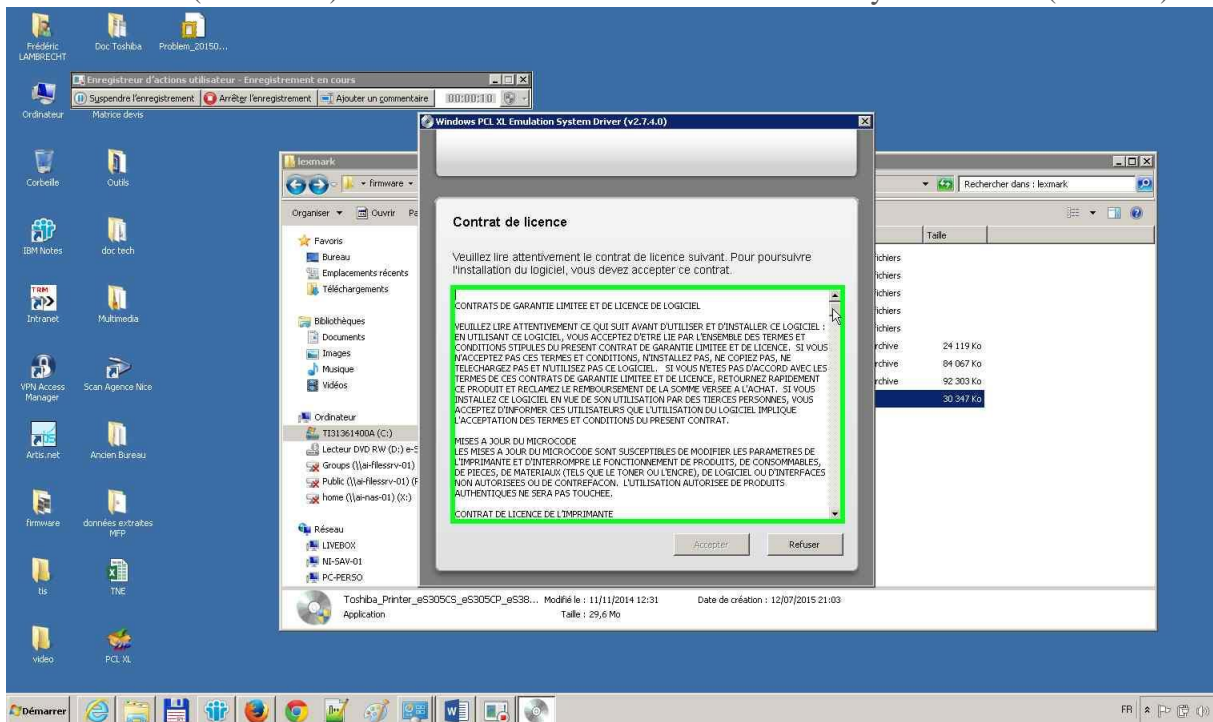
Frédéric LAMBRECHT
Doc Toshiba
Problem_20150...

Enregistreur d'actions utilisateur - Enregistrement en cours
Suspendre l'enregistrement
Arrêter l'enregistrement
Ajouter un commentaire
00:00:10

Ordinateur
Matrice devis

Windows PCL XL Emulation System Driver (v2.7.4.0)

Corbeille
Outils

lexmark
firmware
Rechercher dans : lexmark

Organiser
Ouvrir
Pa

Contrat de licence

Veuillez lire attentivement le contrat de licence suivant. Pour poursuivre l'installation du logiciel, vous devez accepter ce contrat.

CONTRATS DE GARANTIE LIMITEE ET DE LICENCE DE LOGICIEL

VEUILLEZ LIRE ATTENTIVEMENT CE QUI SUIT AVANT D'UTILISER ET D'INSTALLER CE LOGICIEL : EN UTILISANT CE LOGICIEL, VOUS ACCEPTEZ D'ETRE LIE PAR L'ENSEMBLE DES TERMES ET CONDITIONS STIPULES DU PRESENT CONTRAT DE GARANTIE LIMITEE ET DE LICENCE. SI VOUS N'ACCEPTEZ PAS CES TERMES ET CONDITIONS, N'INSTALLEZ PAS, NE COPIEZ PAS, NE TELECHARGEZ PAS ET N'UTILISEZ PAS CE LOGICIEL. SI VOUS N'ETES PAS D'ACCORD AVEC LES TERMES DE CES CONTRATS DE GARANTIE LIMITEE ET DE LICENCE, RETOURNEZ RAPIDEMENT CE PRODUIT ET RECLAMEZ LE REMBOURSEMENT DE LA SOMME VERSEE A L'ACHAT. SI VOUS INSTALLEZ CE LOGICIEL EN VUE DE SON UTILISATION PAR DES TIERCES PERSONNES, VOUS ACCEPTEZ D'INFORMER CES UTILISATEURS QUE L'UTILISATION DU LOGICIEL IMPLIQUE L'ACCEPTATION DES TERMES ET CONDITIONS DU PRESENT CONTRAT.

MISES A JOUR DU MICROCODE
LES MISES A JOUR DU MICROCODE SONT SUSCEPTIBLES DE MODIFIER LES PARAMETRES DE L'IMPRIMANTE ET D'INTERROMPRE LE FONCTIONNEMENT DE PRODUITS, DE CONSOMMABLES, DE PIECES, DE MATERIAUX (TELS QUE LE TONER OU L'ENCRE), DE LOGICIEL OU D'INTERFACES NON AUTORISEES OU DE CONTREFACON. L'UTILISATION AUTORISEE DE PRODUITS AUTHENTIQUES NE SERA PAS TOUCHEE.

CONTRAT DE LICENCE DE L'IMPRIMANTE

Accepter
Refuser

IBM Notes
doc tech
Favoris
Bureau
Emplacements récents
Téléchargements
Intranet
Multimedia
Bibliothèques
Documents
Images
Musique
Vidéos
VPN Access Manager
Scan Agence Nice
Ordinateur
TI31361400A (C:)
Lecteur DVD RW (D:) e-S
Groups (\\ai-filessrv-01)
Public (\\ai-filessrv-01) (F
home (\\ai-nas-01) (X:)
Artis.net
Ancien Bureau
firmware
données extraites MFP
Réseau
LIVEBOX
NI-SAV-01
PC-PERSO
tis
TNE
video
PCL XL

Taille
ichiers
ichiers
ichiers
ichiers
ichiers
rchive 24 119 Ko
rchive 84 067 Ko
rchive 92 303 Ko
30 347 Ko

Toshiba_Printer_eS305CS_eS305CP_eS38... Modifié le : 11/11/2014 12:31 Date de création : 12/07/2015 21:03
Application Taille : 29,6 Mo

Démarrer
FR